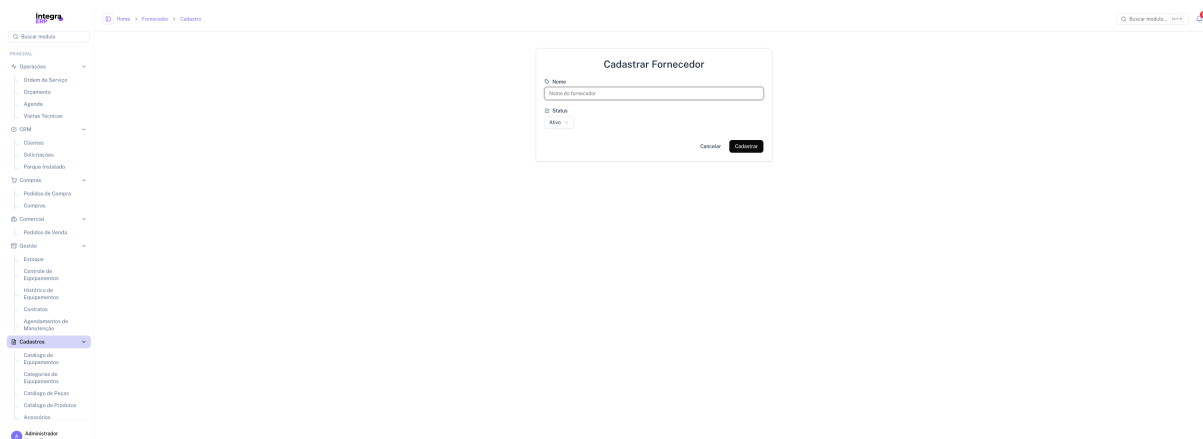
integra ERP

Buscar módulo

PRINCIPAL

Operações

Ordem de Serviço

Orçamento

Agenda

Visitas Técnicas

CRM

Clientes

Solicitações

Parque Instalado

Compras

Pedidos de Compra

Compras

Comercial

Pedidos de Venda

Gestão

Estoque

Controle de Equipamentos

Histórico de Equipamentos

Contratos

Agendamentos de Manutenção

Cadastros

Catálogo de Equipamentos

Categorias de Equipamentos

Catálogo de Peças

Catálogo de Produtos

Acessórios

Administrador

Home > Fornecedor > Cadastro

Buscar modulo... Ctrl+K

Cadastrar Fornecedor

Nome

Nome do fornecedor

Status

Ativo

Cancelar

Cadastrar